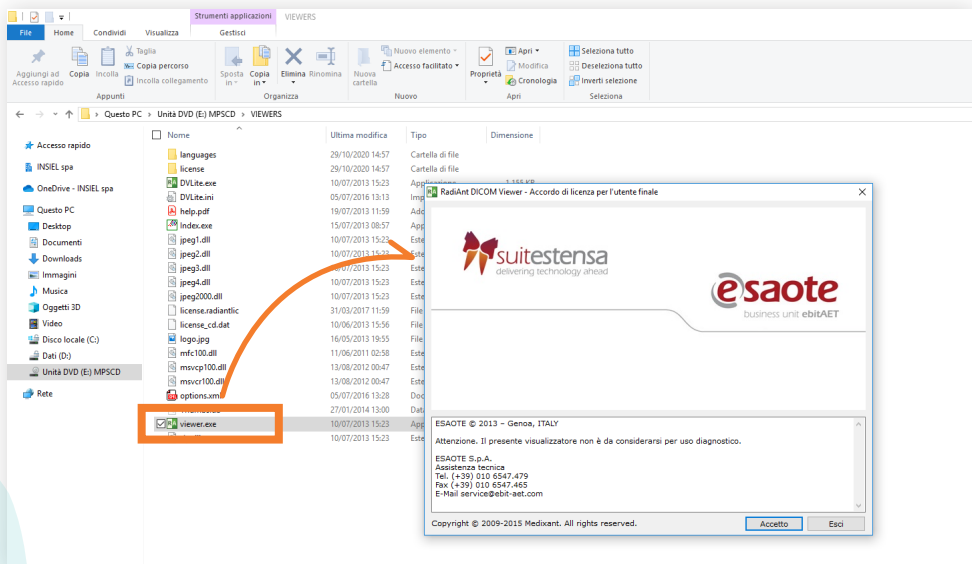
Strumenti applicazioni VIEWERS

File Home Condividi Visualizza Gestisci

Aggiungi ad Accesso rapido Copia Incolla Taglia Copia percorso Incolla collegamento Appunti Sposta in Copia in Elimina Rinomina Organizza Nuova cartella Nuovo elemento Accesso facilitato Nuovo Proprietà Apri Modifica Cronologia Apri Seleziona tutto Deseleziona tutto Inverti selezione Seleziona

Questo PC > Unità DVD (E:) MPSCD > VIEWERS

Accesso rapido
INSIEL spa
OneDrive - INSIEL spa
Questo PC
Desktop
Documenti
Downloads
Immagini
Musica
Oggetti 3D
Video
Disco locale (C:)
Dati (D:)
Unità DVD (E:) MPSCD
Rete

| Nome | Ultima modifica | Tipo | Dimensione |
|---|---|---|---|
| languages | 29/10/2020 14:57 | Cartella di file | |
| license | 29/10/2020 14:57 | Cartella di file | |
| DVLite.exe | 10/07/2013 15:23 | Applicazione | 1.155 KB |
| DVLite.ini | 05/07/2016 13:13 | Imp | |
| help.pdf | 19/07/2013 11:59 | Ado | |
| index.exe | 15/07/2013 08:57 | App | |
| jpeg1.dll | 10/07/2013 15:23 | Este | |
| jpeg2.dll | 10/07/2013 15:23 | Este | |
| jpeg3.dll | 10/07/2013 15:23 | Este | |
| jpeg4.dll | 10/07/2013 15:23 | Este | |
| jpeg2000.dll | 10/07/2013 15:23 | Este | |
| license.radiantlic | 31/03/2017 11:59 | File | |
| license_cd.dat | 10/06/2013 15:56 | File | |
| logo.jpg | 16/05/2013 19:55 | File | |
| mfc100.dll | 11/06/2011 02:58 | Este | |
| msvcp100.dll | 13/08/2012 00:47 | Este | |
| msvcr100.dll | 13/08/2012 00:47 | Este | |
| options.xml | 05/07/2016 13:28 | Doc | |
| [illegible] | 27/01/2014 13:00 | Data | |
| viewer.exe | 10/07/2013 15:23 | App | |
| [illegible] | 10/07/2013 15:23 | Este | |

RadiAnt DICOM Viewer - Accordo di licenza per l'utente finale

suitestensa
delivering technology ahead

esaote
business unit ebitAET

ESAOTE © 2013 – Genoa, ITALY

Attenzione. Il presente visualizzatore non è da considerarsi per uso diagnostico.

ESAOTE S.p.A.
Assistenza tecnica
Tel. (+39) 010 6547.479
Fax (+39) 010 6547.465
E-Mail service@ebit-aet.com

Copyright © 2009-2015 Medixant. All rights reserved.

Accetto Esci